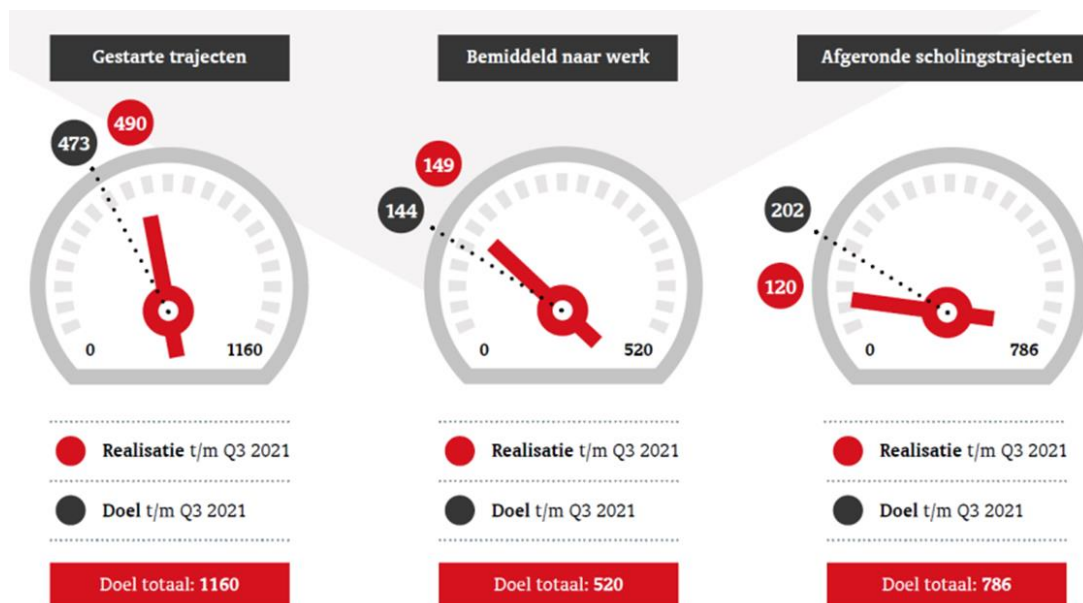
Gestarte trajecten

490
473

0
1160

Realisatie t/m Q3 2021

Doel t/m Q3 2021

Doel totaal: 1160

Bemiddeld naar werk

149
144

0
520

Realisatie t/m Q3 2021

Doel t/m Q3 2021

Doel totaal: 520

Afgeronde scholingstrajecten

202
120

0
786

Realisatie t/m Q3 2021

Doel t/m Q3 2021

Doel totaal: 786